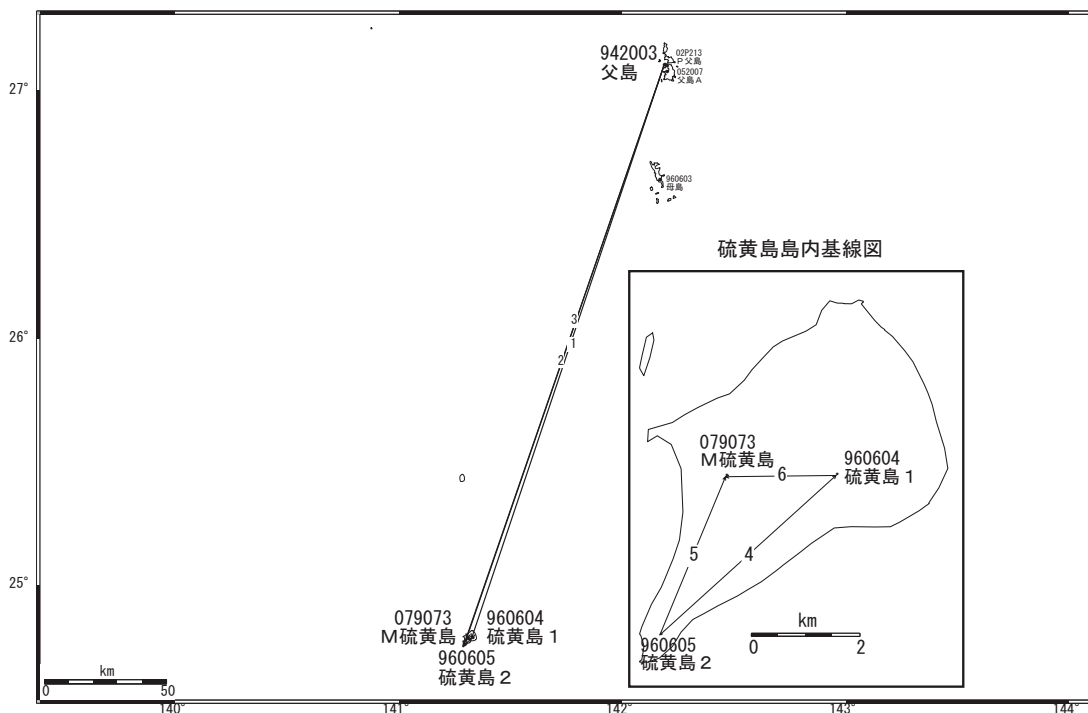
942003
父島

02P213
P父島
052007
父島A

960603
母島

27°

26°

25°

3
1
2

0

硫黄島島内基線図

079073
M硫黄島

960604
硫黄島１

6

5

4

km
0 2

960605
硫黄島２

079073
M硫黄島

960604
硫黄島１

960605
硫黄島２

km
0 50

140°
141°
142°
143°
144°